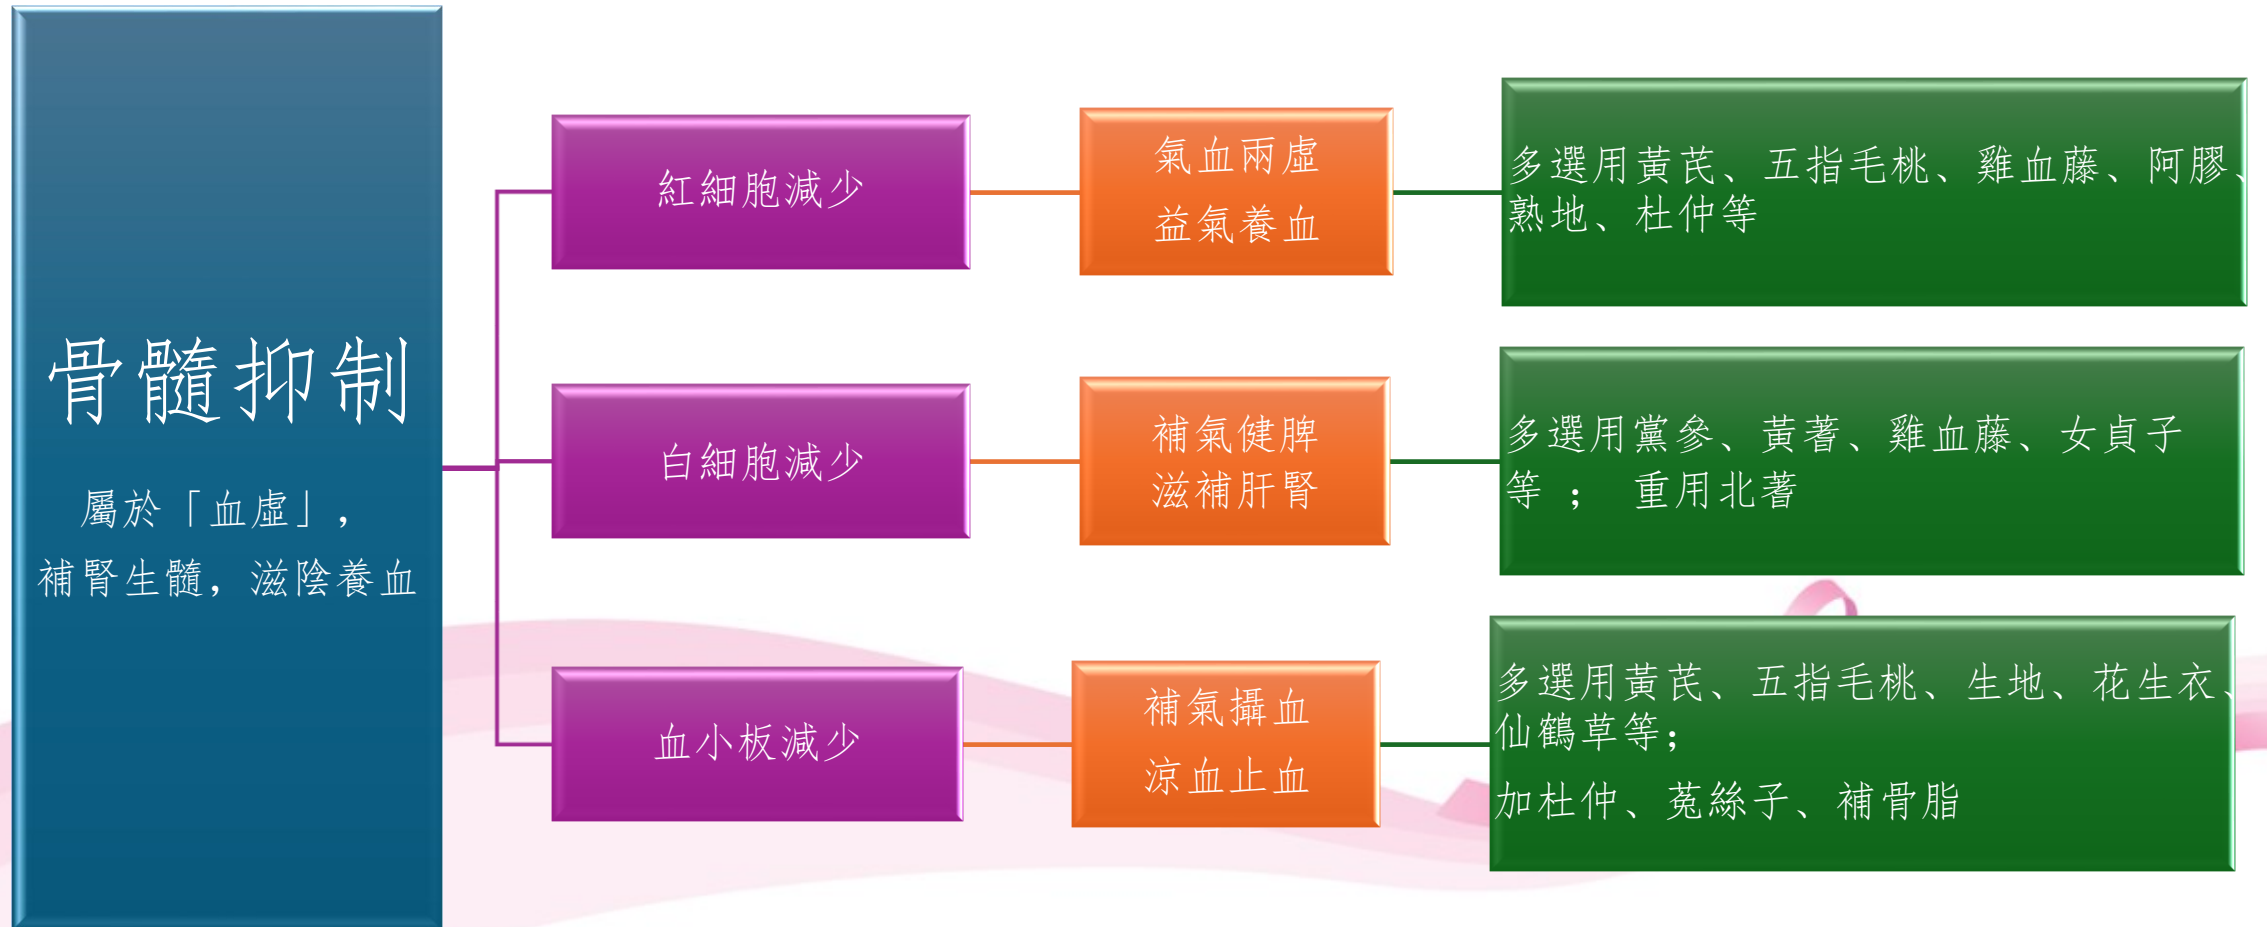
骨髓抑制

屬於「血虛」，

補腎生髓，滋陰養血

紅細胞減少

氣血兩虛
益氣養血

多選用黃芪、五指毛桃、雞血藤、阿膠、熟地、杜仲等

白細胞減少

補氣健脾
滋補肝腎

多選用黨參、黃蓍、雞血藤、女貞子等 ； 重用北蓍

血小板減少

補氣攝血
涼血止血

多選用黃芪、五指毛桃、生地、花生衣、仙鶴草等；

加杜仲、菟絲子、補骨脂